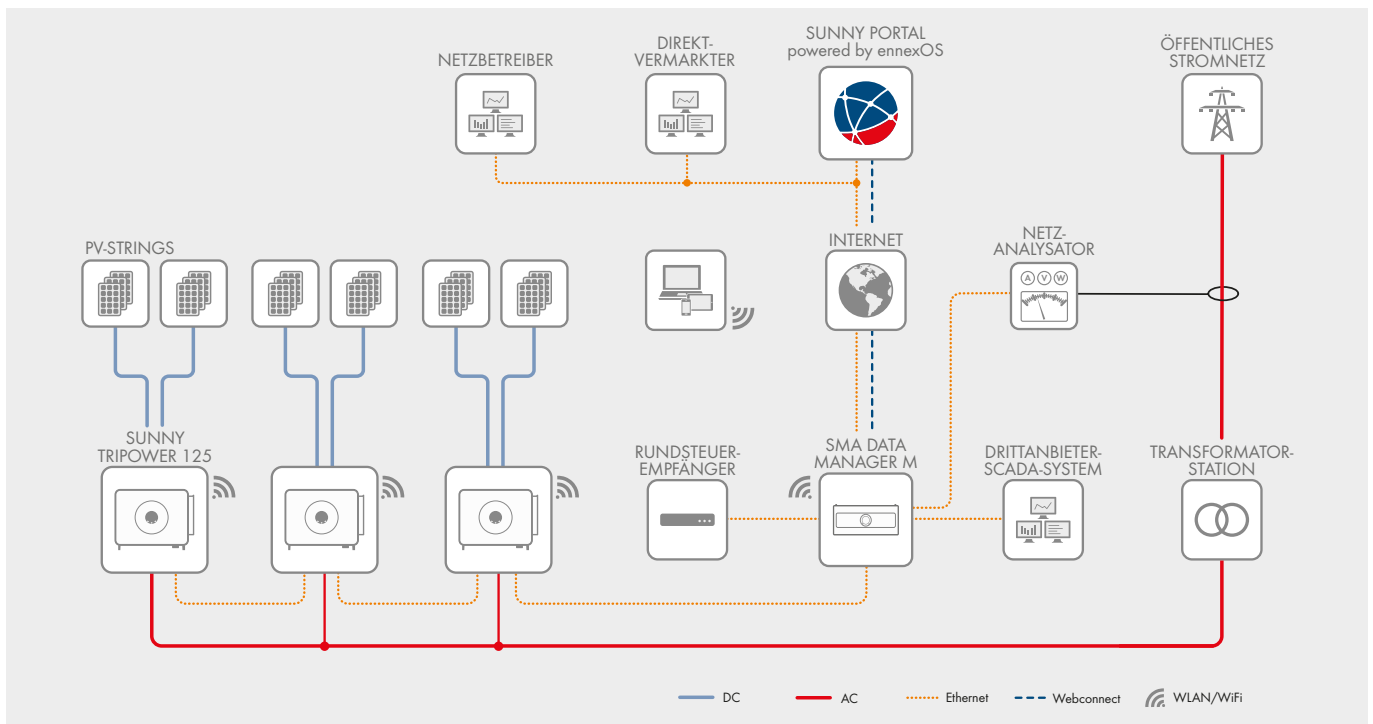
NETZBETREIBER

DIREKT-VERMARKTER

SUNNY PORTAL
powered by ennexOS

ÖFFENTLICHES STROMNETZ

PV-STRINGS

INTERNET

NETZ-ANALYSATOR

A V W

SUNNY TRIPOWER 125

RUNDSTEUER-EMPFÄNGER

SMA DATA MANAGER M

DRITTANBIETER-SCADA-SYSTEM

TRANSFORMATOR-STATION

DC AC Ethernet Webconnect WLAN/WiFi